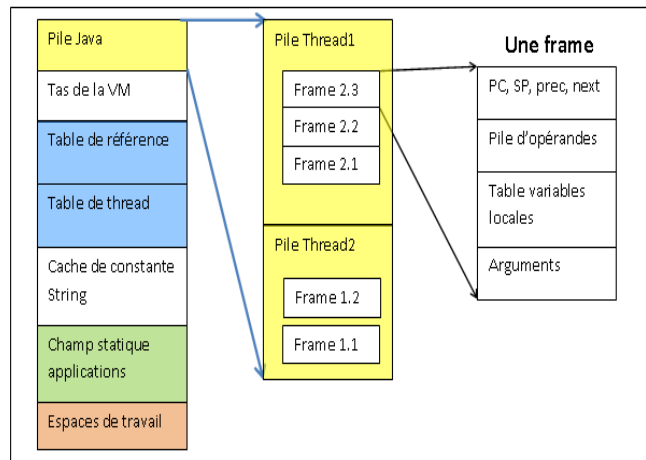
Pile Java

Tas de la VM

Table de référence

Table de thread

Cache de constante String

Champ statique applications

Espaces de travail

Pile Thread1

Frame 2.3

Frame 2.2

Frame 2.1

Pile Thread2

Frame 1.2

Frame 1.1

Une frame

PC, SP, prec, next

Pile d'opérandes

Table variables locales

Arguments